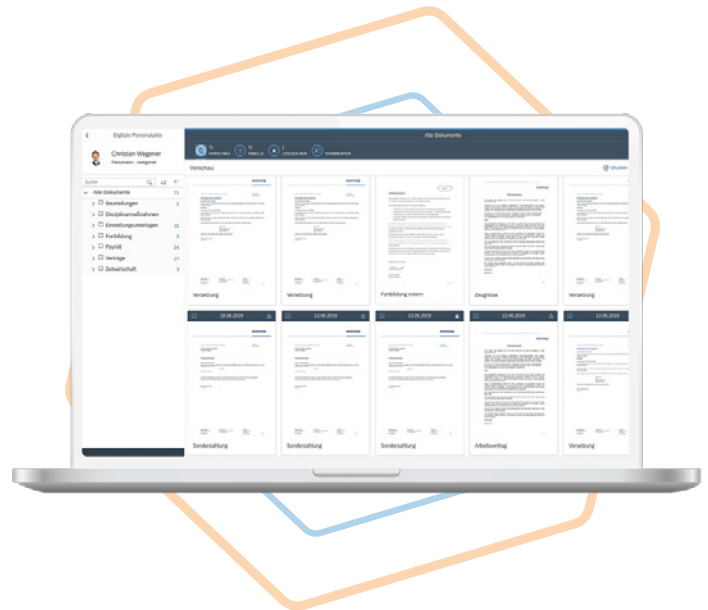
Digitale Personalakte

Christian Wegener

Personalakte · zuständiger

Alle Dokumente

Vorschau

Alle Dokumente 71

Beurteilungen 3

Disziplinarmaßnahmen

Einstellungsunterlagen 12

Fortbildung 5

Payroll 24

Verträge 17

Zeitwirtschaft 3

Versetzung

Versetzung

Fortbildung extern

Zeugnisse

Versetzung

28.06.2019

13.06.2019

13.06.2019

13.06.2019

12.06.2019

Sonderzahlung

Sonderzahlung

Sonderzahlung

Arbeitsvertrag

Versetzung